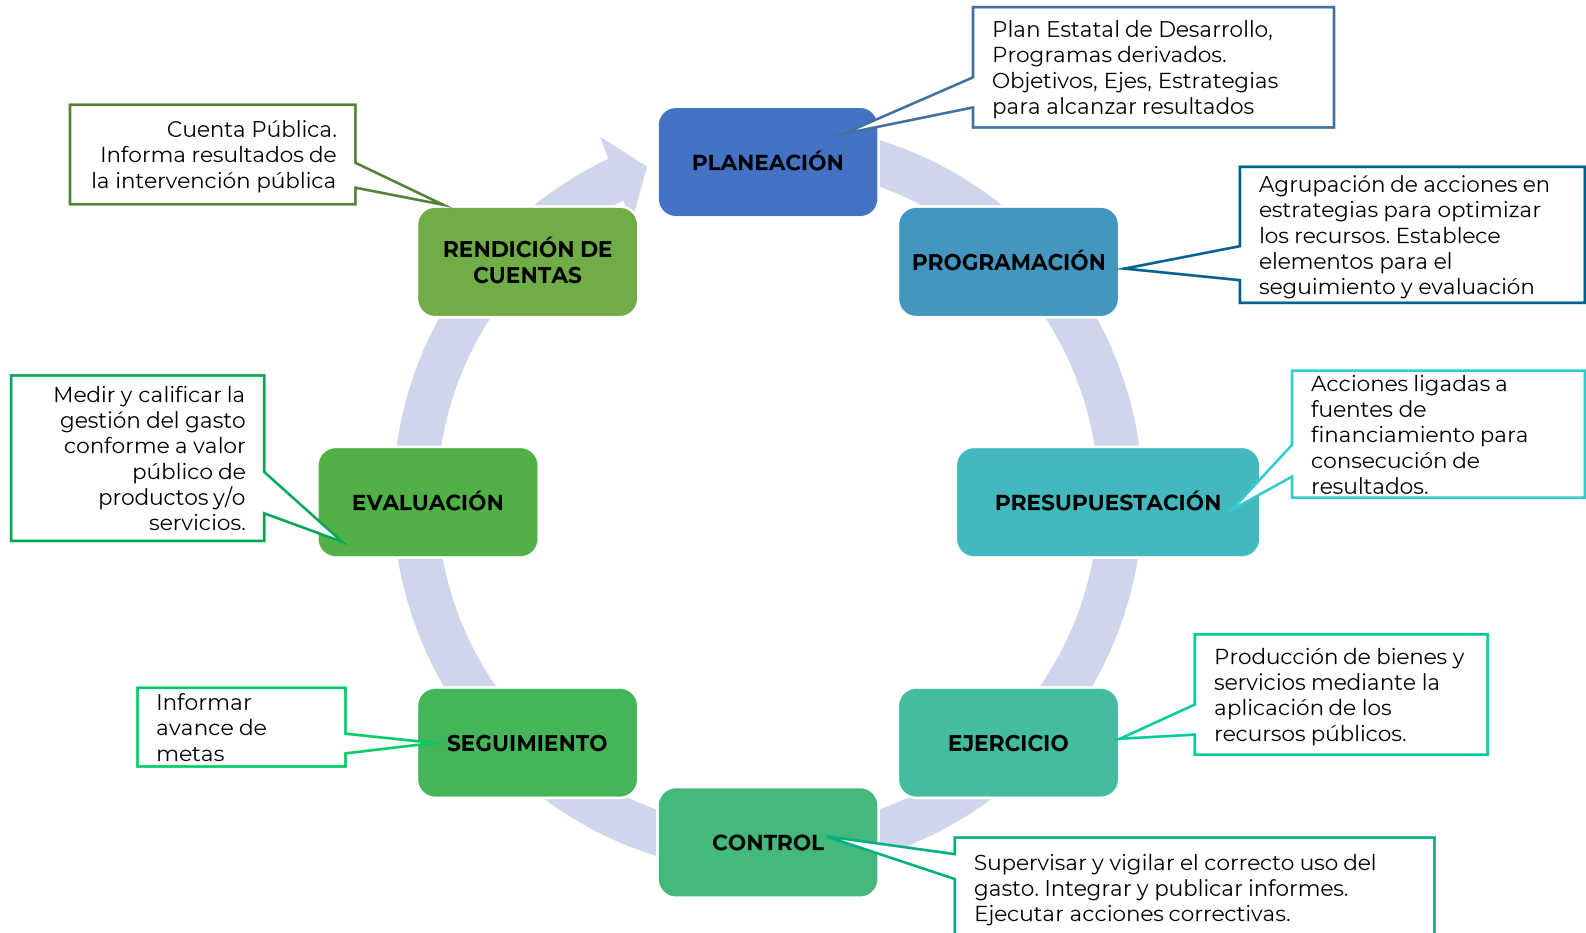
PLANEACIÓN

Plan Estatal de Desarrollo, Programas derivados. Objetivos, Ejes, Estrategias para alcanzar resultados

PROGRAMACIÓN

Agrupación de acciones en estrategias para optimizar los recursos. Establece elementos para el seguimiento y evaluación

PRESUPUESTACIÓN

Acciones ligadas a fuentes de financiamiento para consecución de resultados.

EJERCICIO

Producción de bienes y servicios mediante la aplicación de los recursos públicos.

CONTROL

Supervisar y vigilar el correcto uso del gasto. Integrar y publicar informes. Ejecutar acciones correctivas.

SEGUIMIENTO

Informar avance de metas

EVALUACIÓN

Medir y calificar la gestión del gasto conforme a valor público de productos y/o servicios.

RENDICIÓN DE CUENTAS

Cuenta Pública. Informa resultados de la intervención pública